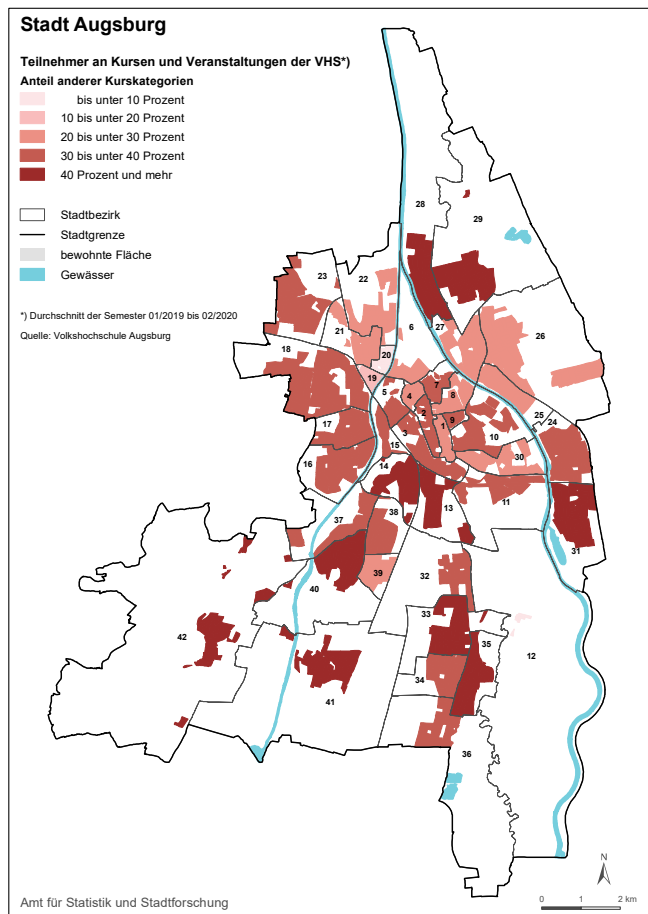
Stadt Augsburg

Teilnehmer an Kursen und Veranstaltungen der VHS*)
Anteil anderer Kurskategorien

bis unter 10 Prozent
10 bis unter 20 Prozent
20 bis unter 30 Prozent
30 bis unter 40 Prozent
40 Prozent und mehr

Stadtbezirk
Stadtgrenze
bewohnte Fläche
Gewässer

*) Durchschnitt der Semester 01/2019 bis 02/2020
Quelle: Volkshochschule Augsburg

28
29
23
22
21
6
27
26
18
20
19
5
7
4
8
3
2
9
1
25
24
17
10
15
16
14
30
11
13
37
38
31
40
39
32
33
42
35
12
34
41
36

N

0 1 2 km

Amt für Statistik und Stadtforschung